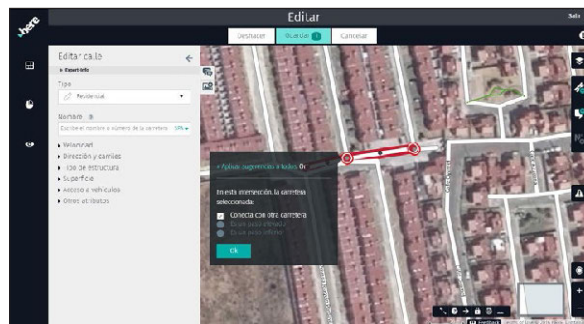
here

Editar

Salir

Deshacer

Guardar 1

Cancelar

Editar calle

Reset info

Tipo

Residencial

Nombre

Escribe el nombre o número de la carretera

Velocidad

Dirección y carriles

Tipo de estructura

Superficie

Acceso a vehículos

Otros atributos

Aplicar sugerencias a todos

En esta intersección, la carretera seleccionada:

Conecta con otra carretera

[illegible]

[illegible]

Ok